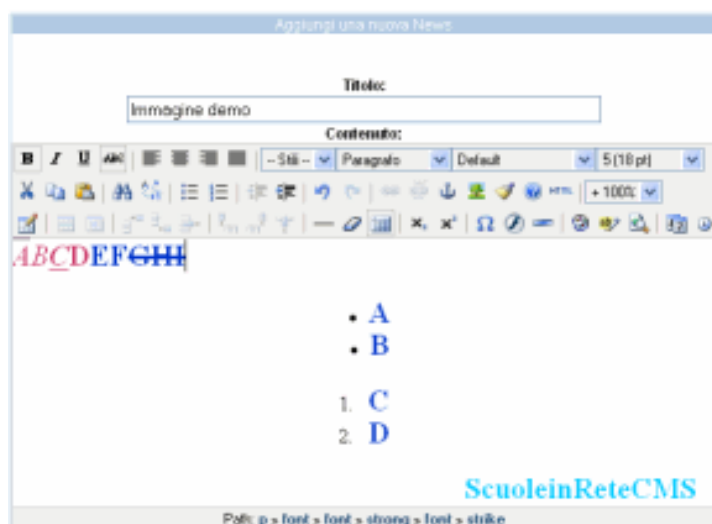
Aggiungi una nuova News

Titolo:

Immagine demo

Contenuto:

B I U ABC -- Stili -- Paragrafo Default 5 (18 pt)

+ 100%

ABCDEFGHI

- A
- B

1. C
2. D

ScuoleinReteCMS

Path: p » font » font » strong » font » strike